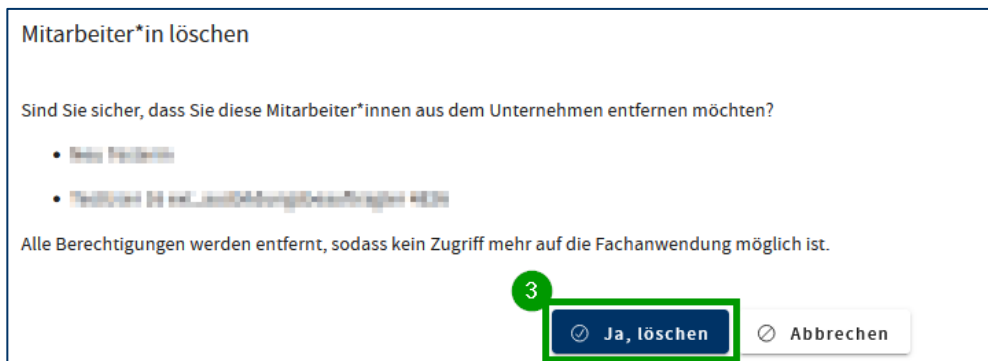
Mitarbeiter*in löschen

Sind Sie sicher, dass Sie diese Mitarbeiter*innen aus dem Unternehmen entfernen möchten?

- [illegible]
- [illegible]

Alle Berechtigungen werden entfernt, sodass kein Zugriff mehr auf die Fachanwendung möglich ist.

3

Ja, löschen

Abbrechen